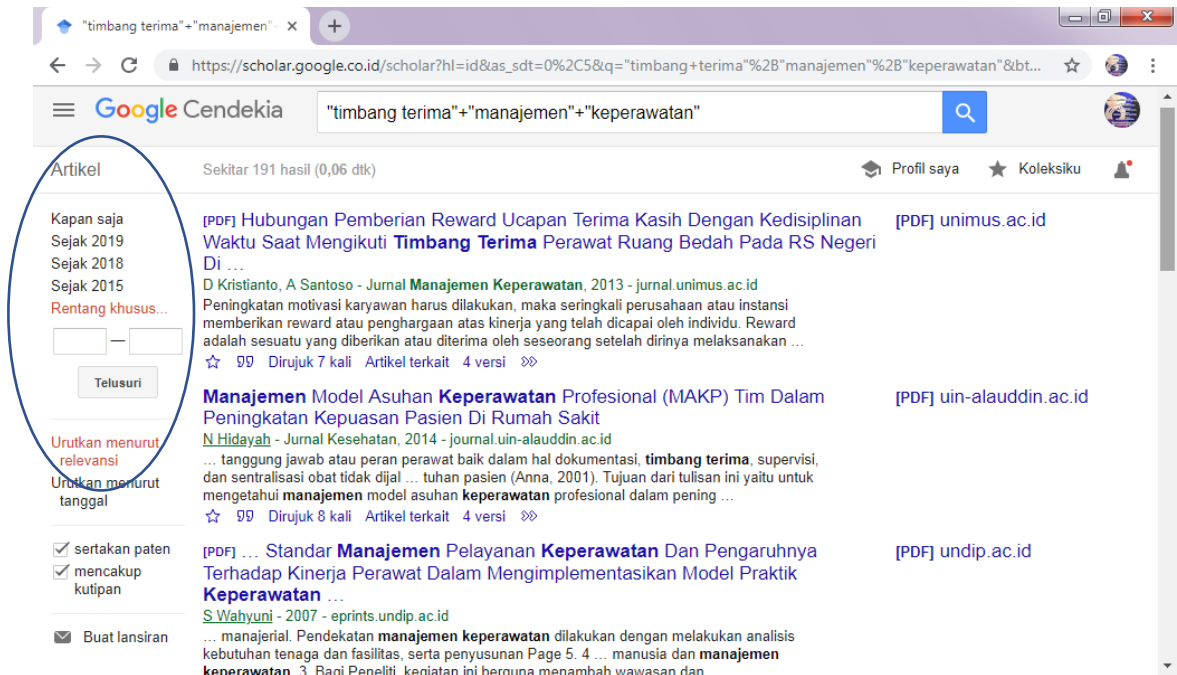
"timbang terima"+"manajemen" ×

https://scholar.google.co.id/scholar?hl=id&as_sdt=0%2C5&q="timbang+terima"%2B"manajemen"%2B"keperawatan"&bt...

Google Cendekia

"timbang terima"+"manajemen"+"keperawatan"

Artikel

Sekitar 191 hasil (0,06 dtk)

Profil saya

Koleksiku

Kapan saja
Sejak 2019
Sejak 2018
Sejak 2015
Rentang khusus...

—

Telusuri

Urutkan menurut relevansi
Urutkan menurut tanggal

sertakan paten
mencakup kutipan

Buat lansiran

[PDF] Hubungan Pemberian Reward Ucapan Terima Kasih Dengan Kedisiplinan Waktu Saat Mengikuti Timbang Terima Perawat Ruang Bedah Pada RS Negeri Di …

[PDF] unimus.ac.id

D Kristianto, A Santoso - Jurnal Manajemen Keperawatan, 2013 - jurnal.unimus.ac.id
Peningkatan motivasi karyawan harus dilakukan, maka seringkali perusahaan atau instansi memberikan reward atau penghargaan atas kinerja yang telah dicapai oleh individu. Reward adalah sesuatu yang diberikan atau diterima oleh seseorang setelah dirinya melaksanakan …

Dirujuk 7 kali Artikel terkait 4 versi

Manajemen Model Asuhan Keperawatan Profesional (MAKP) Tim Dalam Peningkatan Kepuasan Pasien Di Rumah Sakit

[PDF] uin-alauddin.ac.id

N Hidayah - Jurnal Kesehatan, 2014 - journal.uin-alauddin.ac.id
… tanggung jawab atau peran perawat baik dalam hal dokumentasi, timbang terima, supervisi, dan sentralisasi obat tidak dijal … tuhan pasien (Anna, 2001). Tujuan dari tulisan ini yaitu untuk mengetahui manajemen model asuhan keperawatan profesional dalam pening …

Dirujuk 8 kali Artikel terkait 4 versi

[PDF] … Standar Manajemen Pelayanan Keperawatan Dan Pengaruhnya Terhadap Kinerja Perawat Dalam Mengimplementasikan Model Praktik Keperawatan …

[PDF] undip.ac.id

S Wahyuni - 2007 - eprints.undip.ac.id
… manajerial. Pendekatan manajemen keperawatan dilakukan dengan melakukan analisis kebutuhan tenaga dan fasilitas, serta penyusunan Page 5. 4 … manusia dan manajemen keperawatan. 3. Bagi Peneliti, kegiatan ini berguna menambah wawasan dan